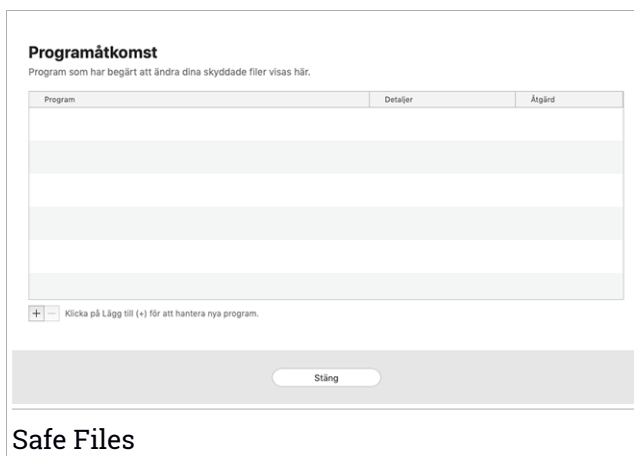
Programåtkomst
Program som har begärt att ändra dina skyddade filer visas här.

| Program | Detaljer | Åtgärd |
|---|---|---|
| | | |

+ — Klicka på Lägg till (+) för att hantera nya program.

Stäng

Safe Files